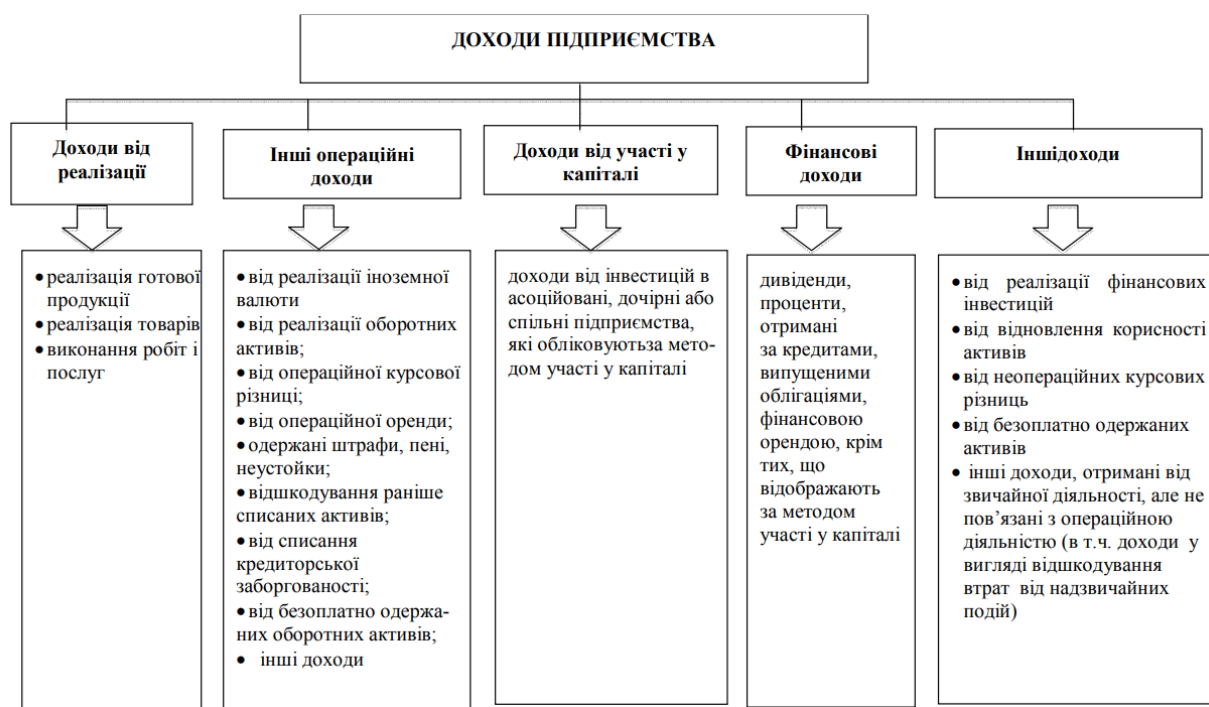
ДОХОДИ ПІДПРИЄМСТВА

Доходи від реалізації

• реалізація готової продукції
• реалізація товарів
• виконання робіт і послуг

Інші операційні доходи

• від реалізації іноземної валюти
• від реалізації оборотних активів;
• від операційної курсової різниці;
• від операційної оренди;
• одержані штрафи, пені, неустойки;
• відшкодування раніше списаних активів;
• від списання кредиторської заборгованості;
• від безоплатно одержаних оборотних активів;
• інші доходи

Доходи від участі у капіталі

доходи від інвестицій в асоційовані, дочірні або спільні підприємства, які обліковуютьза методом участі у капіталі

Фінансові доходи

дивіденди, проценти, отримані за кредитами, випущеними облігаціями, фінансовою орендою, крім тих, що відображають за методом участі у капіталі

Іншідоходи

• від реалізації фінансових інвестицій
• від відновлення корисності активів
• від неопераційних курсових різниць
• від безоплатно одержаних активів
• інші доходи, отримані від звичайної діяльності, але не пов'язані з операційною діяльністю (в т.ч. доходи у вигляді відшкодування втрат від надзвичайних подій)